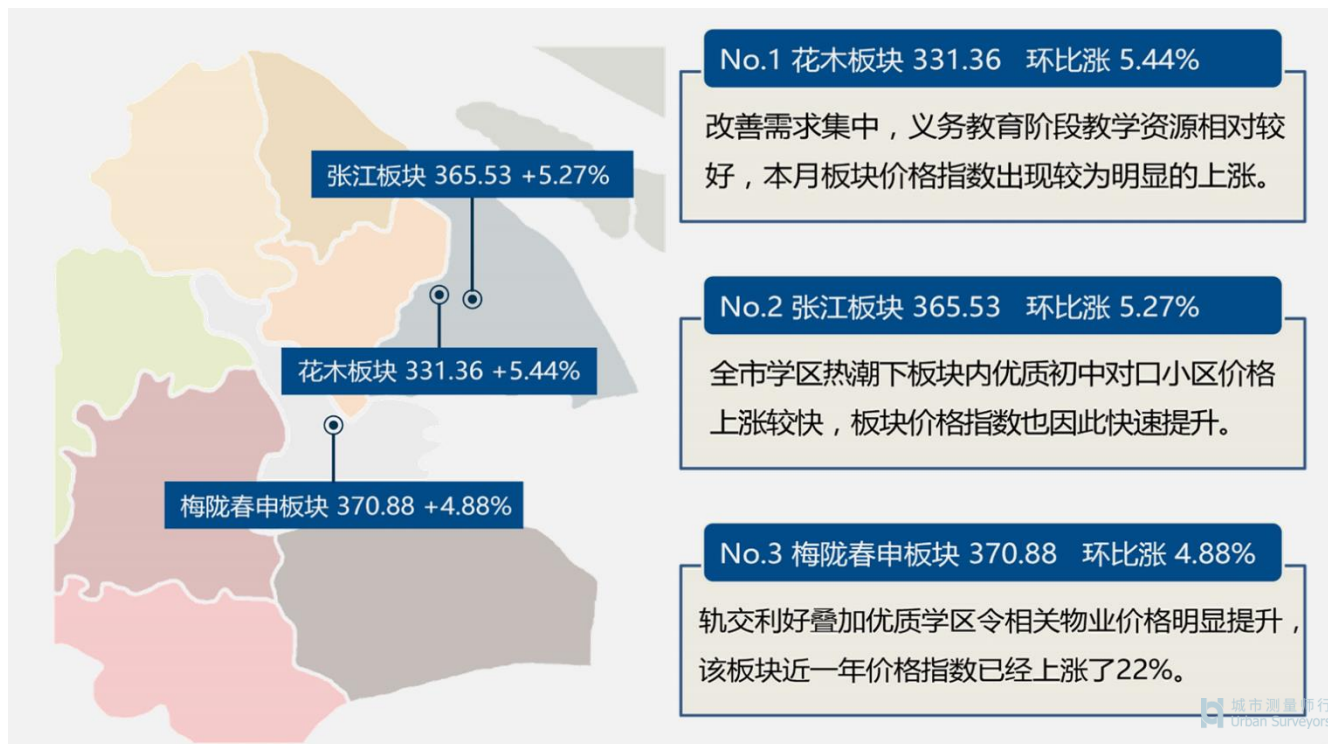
张江板块 365.53 +5.27%

花木板块 331.36 +5.44%

梅陇春申板块 370.88 +4.88%

No.1 花木板块 331.36 环比涨 5.44%

改善需求集中，义务教育阶段教学资源相对较好，本月板块价格指数出现较为明显的上涨。

No.2 张江板块 365.53 环比涨 5.27%

全市学区热潮下板块内优质初中对口小区价格上涨较快，板块价格指数也因此快速提升。

No.3 梅陇春申板块 370.88 环比涨 4.88%

轨交利好叠加优质学区令相关物业价格明显提升，该板块近一年价格指数已经上涨了22%。

城市测量师行
Urban Surveyors